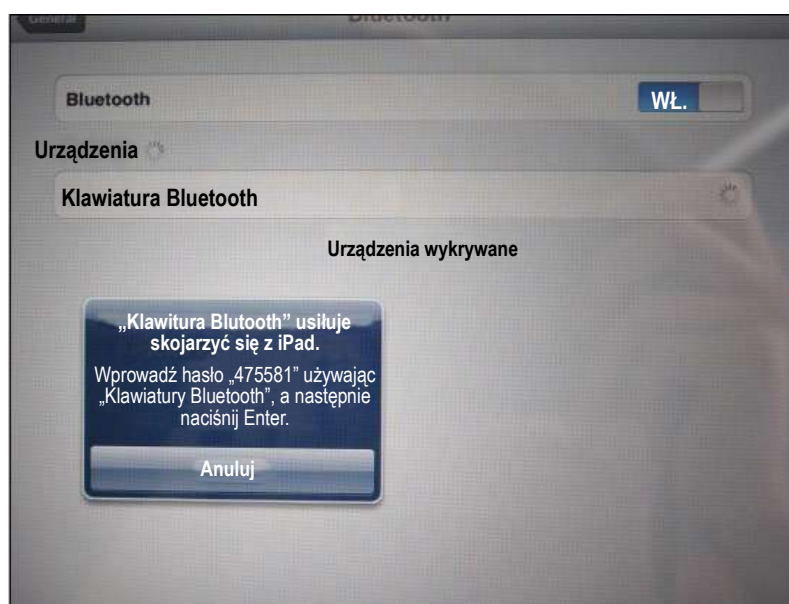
General

Bluetooth

Bluetooth

WŁ.

Urządzenia

Klawiatura Bluetooth

Urządzenia wykrywane

„Klawitura Blutooth” usiłuje skojarzyć się z iPad.

Wprowadź hasło „475581” używając „Klawiatury Bluetooth”, a następnie naciśnij Enter.

Anuluj